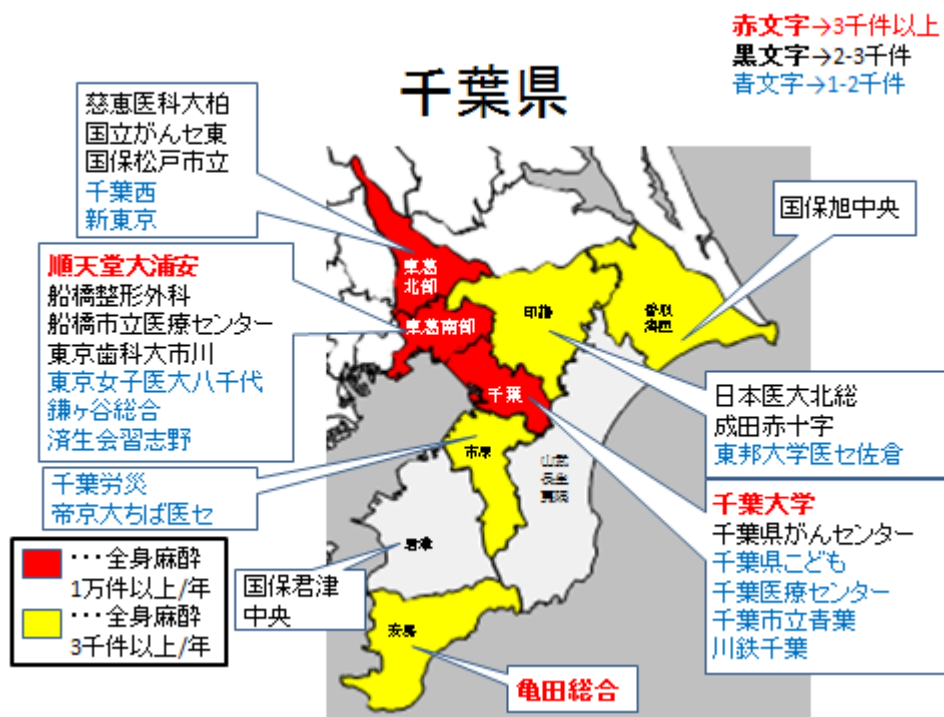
赤文字→3千件以上
黒文字→2-3千件
青文字→1-2千件

千葉県

慈恵医科大柏
国立がんセ東
国保松戸市立
千葉西
新東京

順天堂大浦安
船橋整形外科
船橋市立医療センター
東京歯科大市川
東京女子医大八千代
鎌ヶ谷総合
済生会習志野

千葉労災
帝京大ちば医セ

・・・全身麻酔 1万件以上/年
・・・全身麻酔 3千件以上/年

国保君津中央

国保旭中央

日本医大北総
成田赤十字
東邦大学医セ佐倉

千葉大学
千葉県がんセンター
千葉県こども
千葉医療センター
千葉市立青葉
川鉄千葉

亀田総合

東葛北部
東葛南部
印旛
香取海匝
千葉
市原
山武長生夷隅
君津
安房